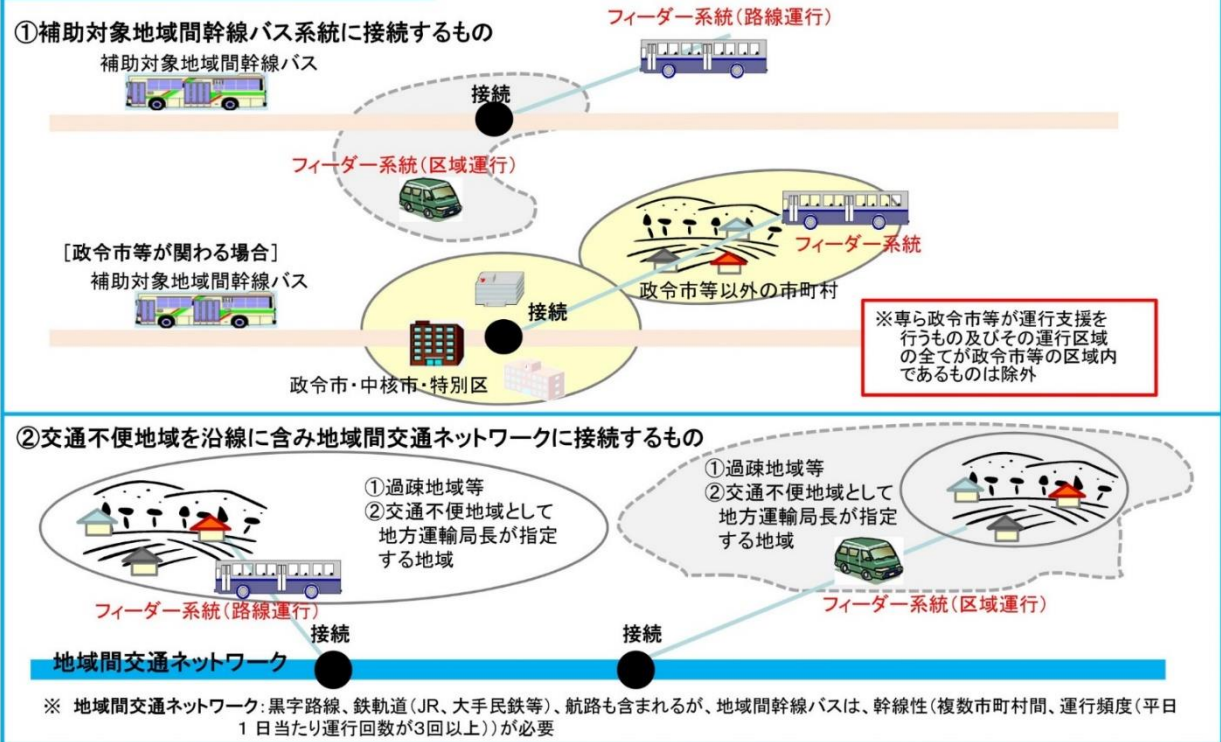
①補助対象地域間幹線バス系統に接続するもの

フィーダー系統（路線運行）

補助対象地域間幹線バス

接続

フィーダー系統（区域運行）

フィーダー系統

［政令市等が関わる場合］

補助対象地域間幹線バス

接続

政令市等以外の市町村

※専ら政令市等が運行支援を行うもの及びその運行区域の全てが政令市等の区域内であるものは除外

政令市・中核市・特別区

②交通不便地域を沿線に含み地域間交通ネットワークに接続するもの

①過疎地域等
②交通不便地域として地方運輸局長が指定する地域

①過疎地域等
②交通不便地域として地方運輸局長が指定する地域

フィーダー系統（路線運行）

フィーダー系統（区域運行）

接続

接続

地域間交通ネットワーク

※ 地域間交通ネットワーク：黒字路線、鉄軌道（JR、大手民鉄等）、航路も含まれるが、地域間幹線バスは、幹線性（複数市町村間、運行頻度（平日1日当たり運行回数が3回以上））が必要